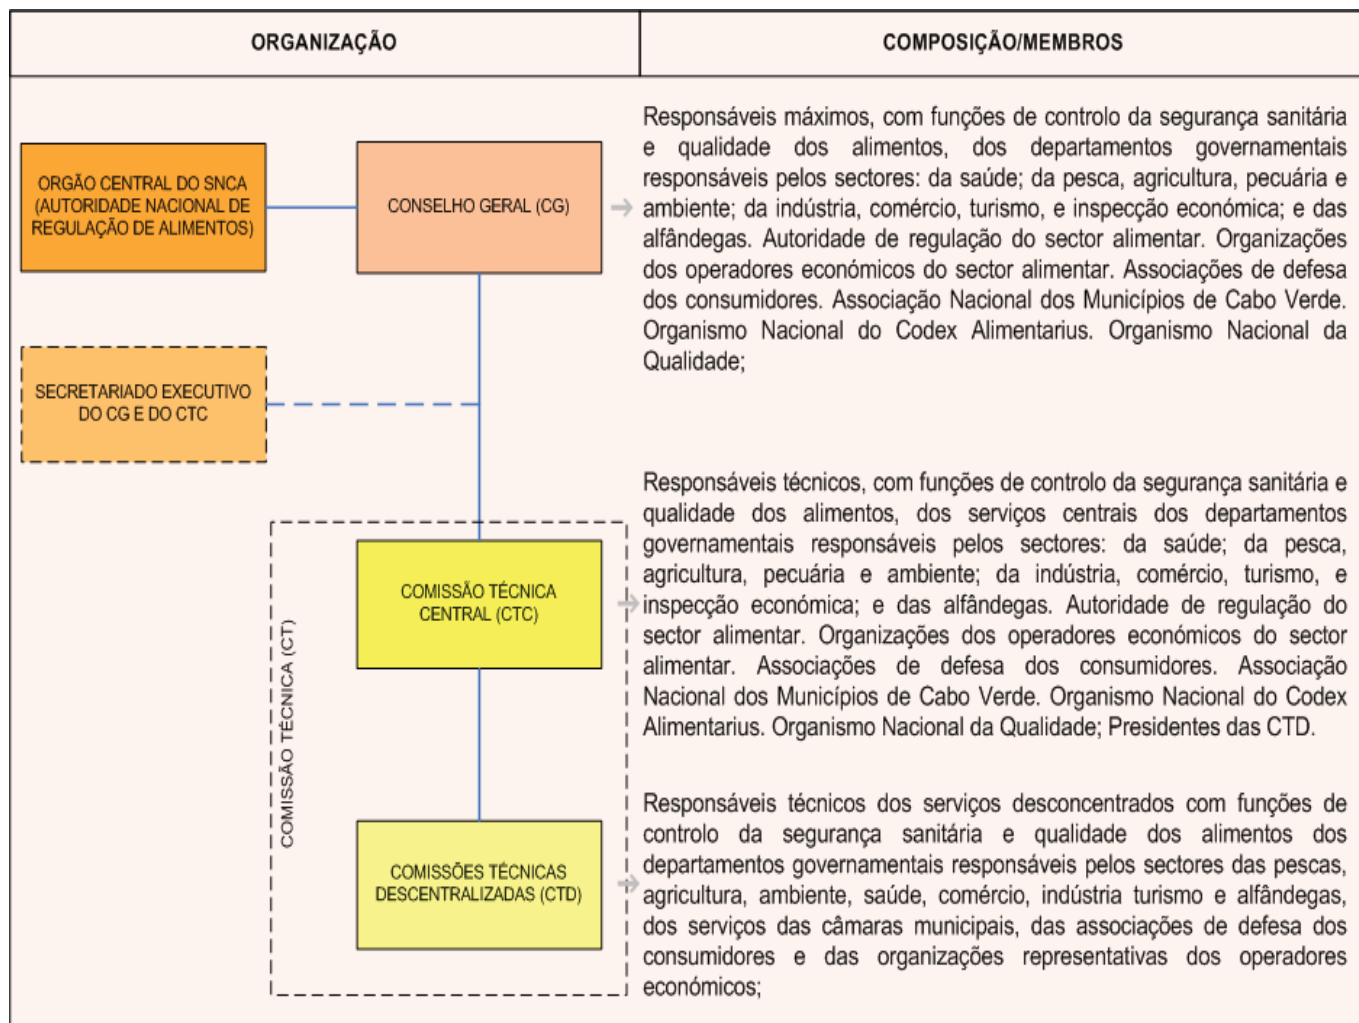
| ORGANIZAÇÃO | COMPOSIÇÃO/MEMBROS |
|---|---|

ORGÃO CENTRAL DO SNCA (AUTORIDADE NACIONAL DE REGULAÇÃO DE ALIMENTOS)

CONSELHO GERAL (CG)

Responsáveis máximos, com funções de controlo da segurança sanitária e qualidade dos alimentos, dos departamentos governamentais responsáveis pelos sectores: da saúde; da pesca, agricultura, pecuária e ambiente; da indústria, comércio, turismo, e inspecção económica; e das alfândegas. Autoridade de regulação do sector alimentar. Organizações dos operadores económicos do sector alimentar. Associações de defesa dos consumidores. Associação Nacional dos Municípios de Cabo Verde. Organismo Nacional do Codex Alimentarius. Organismo Nacional da Qualidade;

SECRETARIADO EXECUTIVO DO CG E DO CTC

COMISSÃO TÉCNICA (CT)

COMISSÃO TÉCNICA CENTRAL (CTC)

Responsáveis técnicos, com funções de controlo da segurança sanitária e qualidade dos alimentos, dos serviços centrais dos departamentos governamentais responsáveis pelos sectores: da saúde; da pesca, agricultura, pecuária e ambiente; da indústria, comércio, turismo, e inspecção económica; e das alfândegas. Autoridade de regulação do sector alimentar. Organizações dos operadores económicos do sector alimentar. Associações de defesa dos consumidores. Associação Nacional dos Municípios de Cabo Verde. Organismo Nacional do Codex Alimentarius. Organismo Nacional da Qualidade; Presidentes das CTD.

COMISSÕES TÉCNICAS DESCENTRALIZADAS (CTD)

Responsáveis técnicos dos serviços desconcentrados com funções de controlo da segurança sanitária e qualidade dos alimentos dos departamentos governamentais responsáveis pelos sectores das pescas, agricultura, ambiente, saúde, comércio, indústria turismo e alfândegas, dos serviços das câmaras municipais, das associações de defesa dos consumidores e das organizações representativas dos operadores económicos;